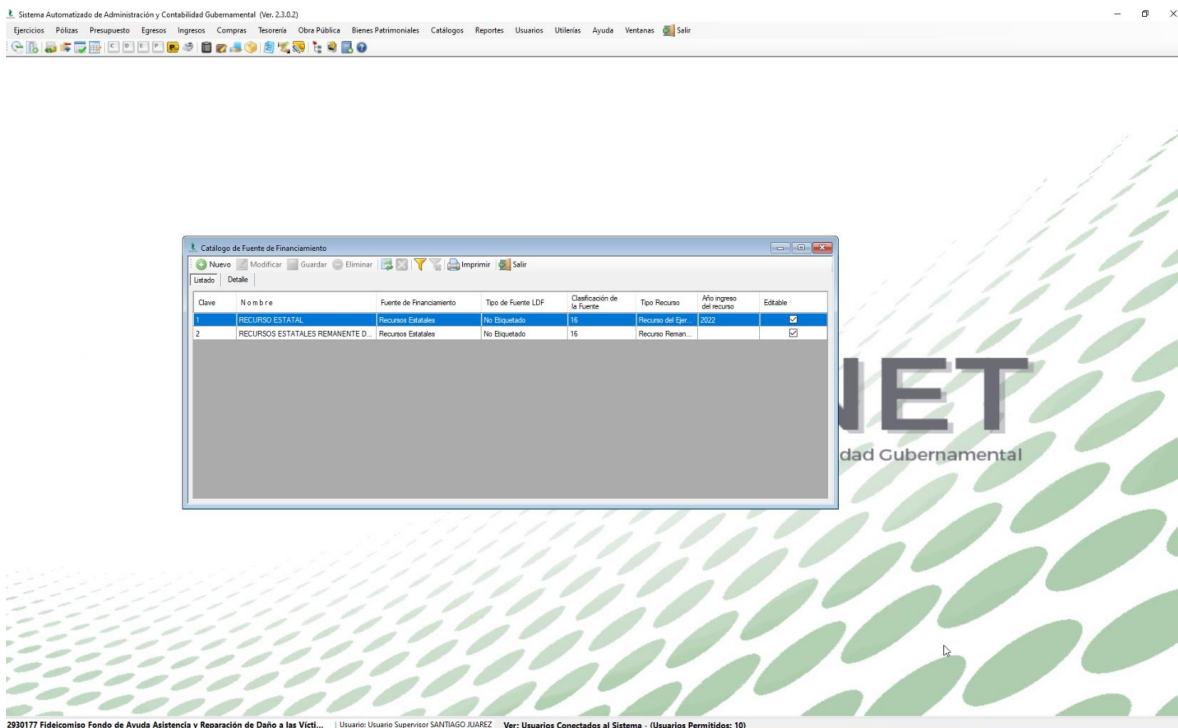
Sistema Automatizado de Administración y Contabilidad Gubernamental (Ver. 2.3.0.2)

Ejercicios Pólizas Presupuesto Egresos Ingresos Compras Tesorería Obra Pública Bienes Patrimoniales Catálogos Reportes Usuarios Utilerías Ayuda Ventanas Salir

Catálogo de Fuente de Financiamiento

Nuevo Modificar Guardar Eliminar Imprimir Salir

Listado Detalle

| Clave | Nombre | Fuente de Financiamiento | Tipo de Fuente LDF | Clasificación de la Fuente | Tipo Recurso | Año ingreso del recurso | Editable |
|---|---|---|---|---|---|---|---|
| 1 | RECURSO ESTATAL | Recursos Estatales | No Etiquetado | 16 | Recurso del Ejer... | 2022 | ☑ |
| 2 | RECURSOS ESTATALES REMANENTE D... | Recursos Estatales | No Etiquetado | 16 | Recurso Reman... | | ☑ |

NET

dad Gubernamental

2930177 Fideicomiso Fondo de Ayuda Asistencia y Reparación de Daño a las Victi... | Usuario: Usuario Supervisor SANTIAGO JUAREZ Ver: Usuarios Conectados al Sistema - (Usuarios Permitidos: 10)